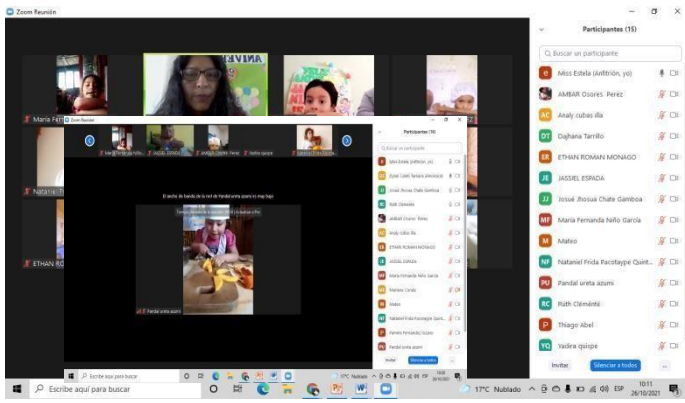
Zoom Reunión

Participantes (15)

Buscar un participante

Miss Estela (Anfitrión, yo)

AMBAR Osores Perez

Analy cubas illa

Dajhana Tarrillo

ETHAN ROMAN MONAGO

JASSEL ESPADA

Josué Jhosua Chate Gamboa

Maria Fernanda Niño García

Mateo

Nataniel Frida Pacotaype Quint...

Pandal ureta azumi

Rüth Cleménte

Thiago Abel

Yadira quispe

Invitar

Silenciar a todos

Maria Fer

Natalie T

ETHAN RO

Zoom Reunión

Participantes (15)

Pandal ureta azumi

Escribe aquí para buscar

17°C Nublado

ESP

10:11

26/10/2021